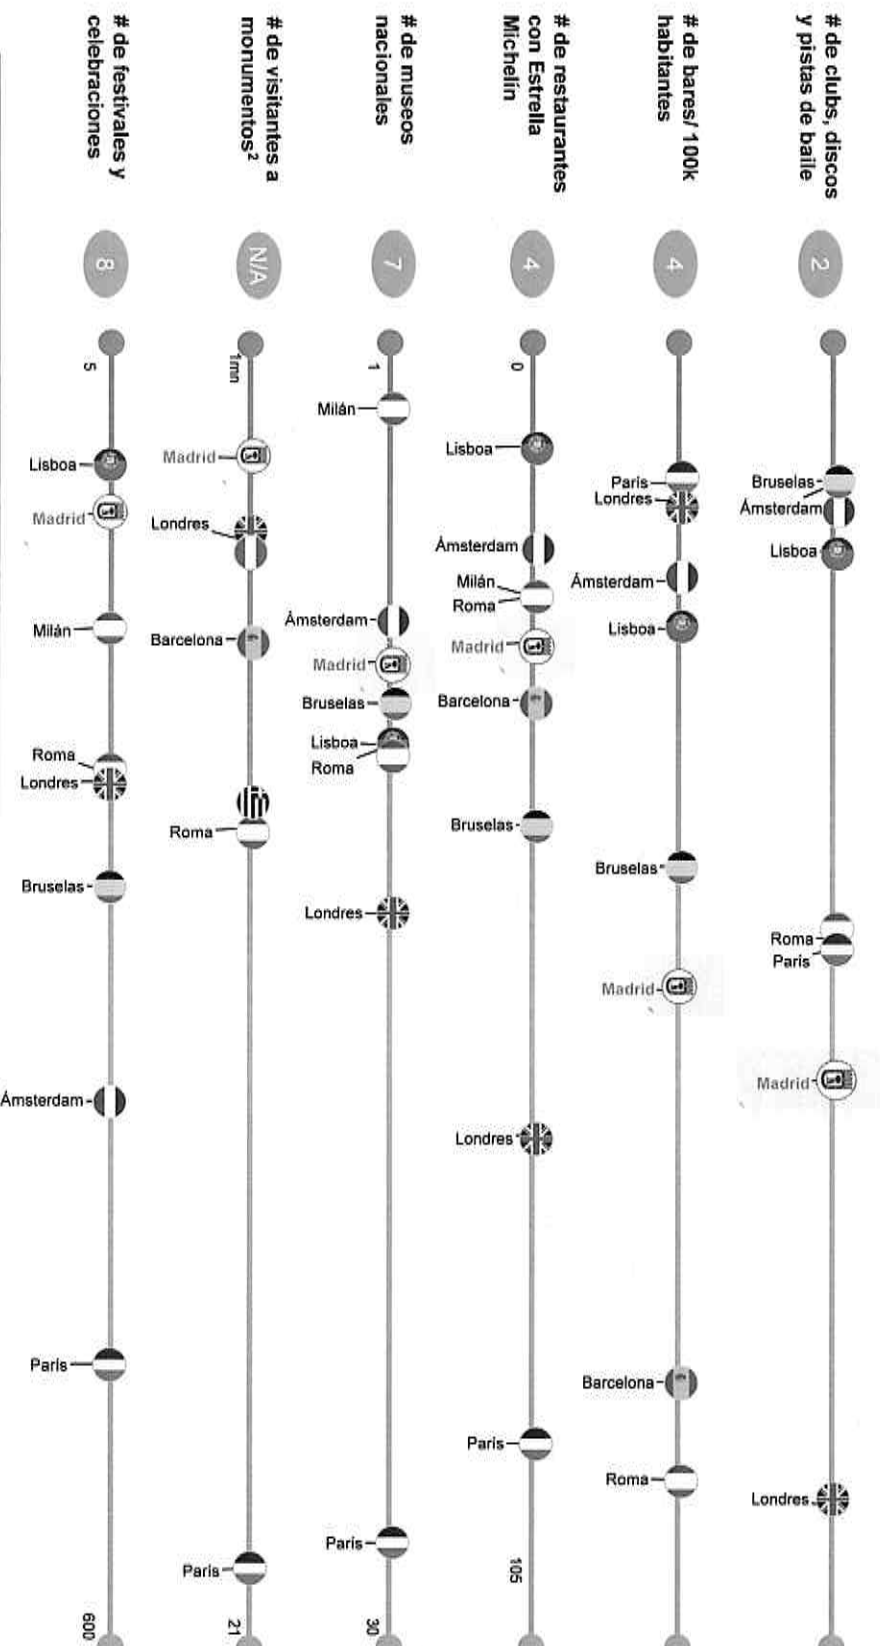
# de clubs, discos y pistas de baile
2
Bruselas
Ámsterdam
Lisboa
Roma
París
Madrid
Londres

# de bares/ 100k habitantes
4
París
Londres
Ámsterdam
Lisboa
Bruselas
Madrid
Barcelona
Roma

# de restaurantes con Estrella Michelin
4
0
Lisboa
Ámsterdam
Milán
Roma
Madrid
Barcelona
Bruselas
Londres
París
105

# de museos nacionales
7
1
Milán
Ámsterdam
Madrid
Bruselas
Lisboa
Roma
Londres
París
30

# de visitantes a monumentos²
N/A
1mn
Madrid
Londres
Barcelona
Roma
París
21

# de festivales y celebraciones
8
5
Lisboa
Madrid
Milán
Roma
Londres
Bruselas
Ámsterdam
París
600